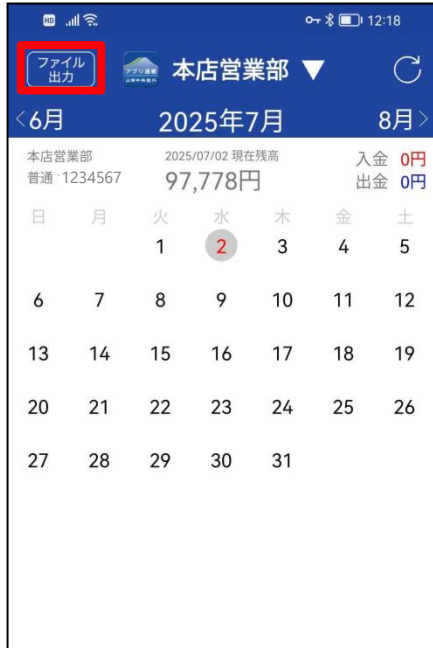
HD 12:18

ファイル出力 本店営業部 ▼

<6月 2025年7月 8月>

本店営業部
普通 1234567
2025/07/02 現在残高
97,778円
入金 0円
出金 0円

| 日 | 月 | 火 | 水 | 木 | 金 | 土 |
|---|---|---|---|---|---|---|
| | | 1 | 2 | 3 | 4 | 5 |
| 6 | 7 | 8 | 9 | 10 | 11 | 12 |
| 13 | 14 | 15 | 16 | 17 | 18 | 19 |
| 20 | 21 | 22 | 23 | 24 | 25 | 26 |
| 27 | 28 | 29 | 30 | 31 | | |